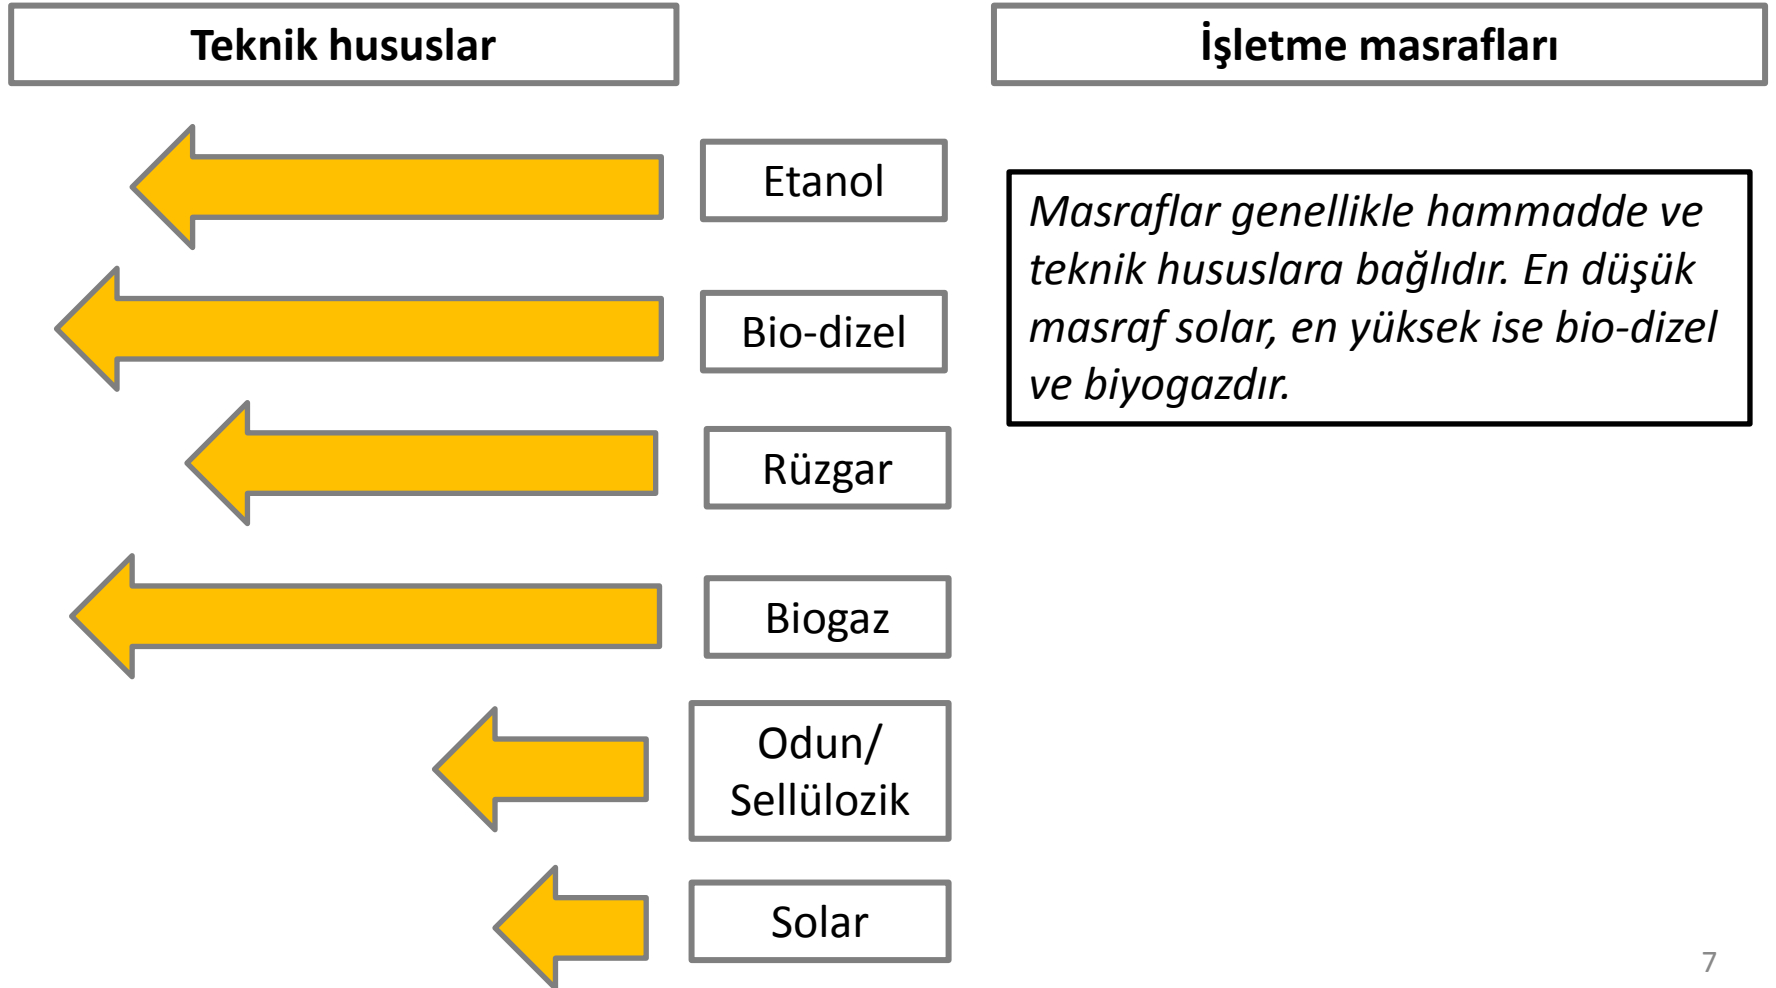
Teknik hususlar

İşletme masrafları

Etanol

Bio-dizel

Rüzgar

Biogaz

Odun/ Sellülozik

Solar

*Masraflar genellikle hammadde ve teknik hususlara bağlıdır. En düşük masraf solar, en yüksek ise bio-dizel ve biyogazdır.*

7